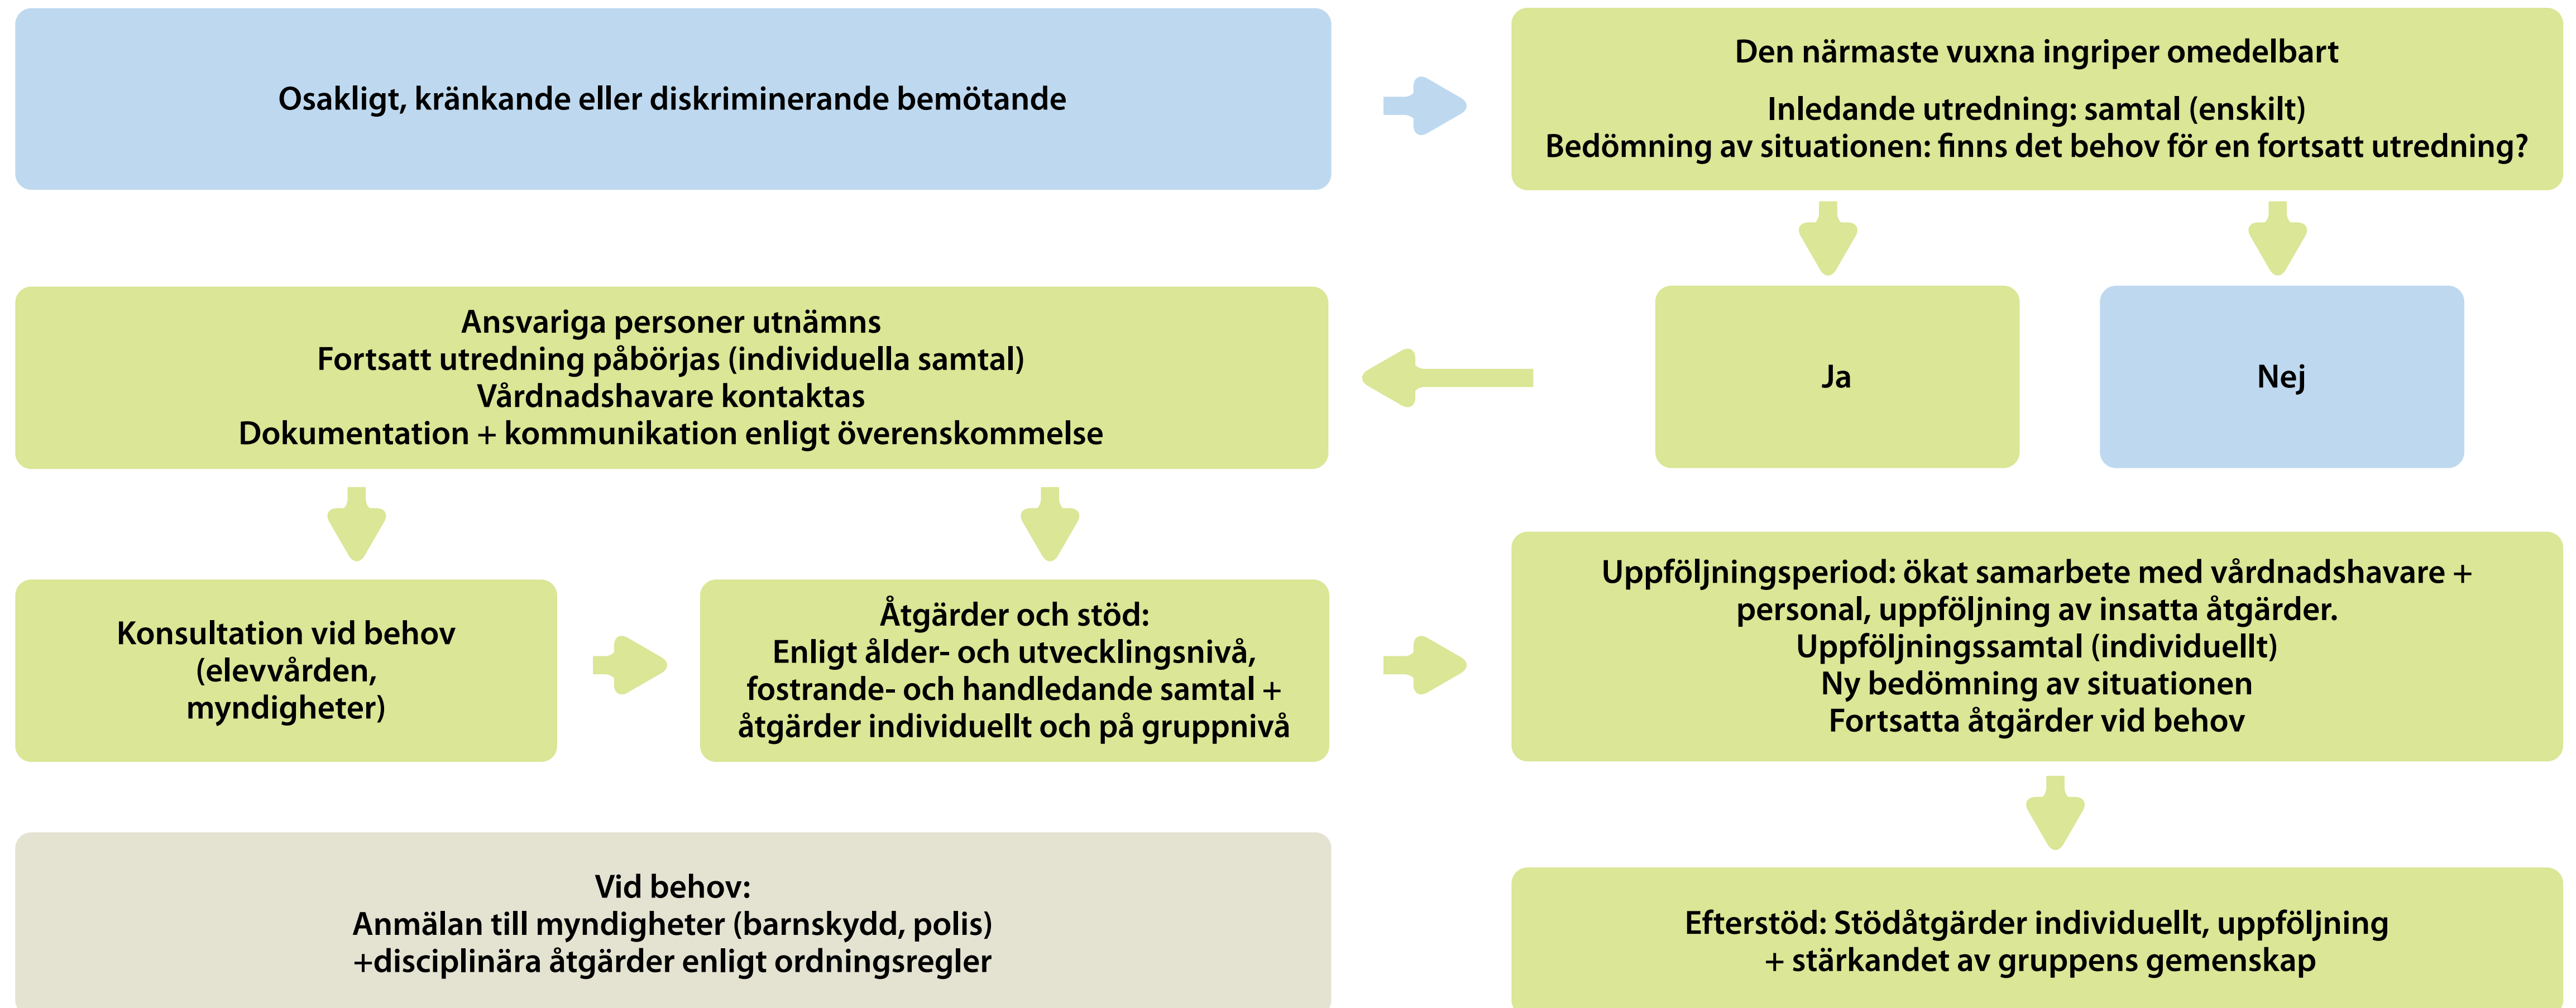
Osakligt, kränkande eller diskriminerande bemötande

Den närmaste vuxna ingriper omedelbart

Inledande utredning: samtal (enskilt)
Bedömning av situationen: finns det behov för en fortsatt utredning?

Ja

Nej

Ansvariga personer utnämns
Fortsatt utredning påbörjas (individuella samtal)
Vårdnadshavare kontaktas
Dokumentation + kommunikation enligt överenskommelse

Konsultation vid behov (elevvården, myndigheter)

Åtgärder och stöd:
Enligt ålder- och utvecklingsnivå, fostrande- och handledande samtal + åtgärder individuellt och på gruppnivå

Uppföljningsperiod: ökat samarbete med vårdnadshavare + personal, uppföljning av insatta åtgärder.
Uppföljningssamtal (individuellt)
Ny bedömning av situationen
Fortsatta åtgärder vid behov

Vid behov:
Anmälan till myndigheter (barnskydd, polis)
+disciplinära åtgärder enligt ordningsregler

Efterstöd: Stödåtgärder individuellt, uppföljning
+ stärkandet av gruppens gemenskap